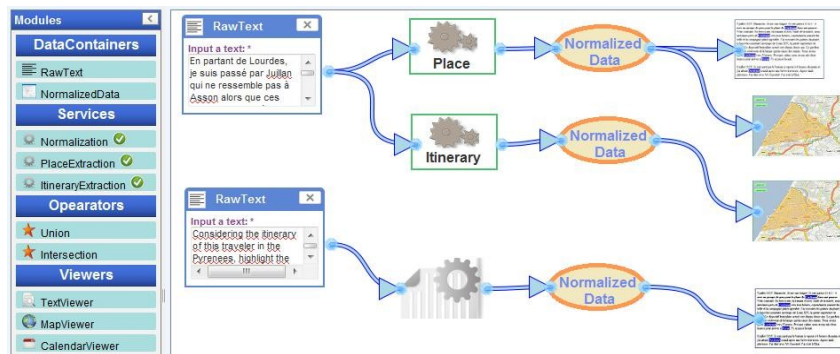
Modules

DataContainers

RawText

NormalizedData

Services

Normalization

PlaceExtraction

ItineraryExtraction

Opearators

Union

Intersection

Viewers

TextViewer

MapViewer

CalendarViewer

RawText

Input a text: *

En partant de Lourdes, je suis passé par Juillan qui ne ressemble pas à Asson alors que ces

Place

Normalized Data

Itinerary

Normalized Data

RawText

Input a text: *

Considering the itinerary of this traveler in the Pyrenees, highlight the

Normalized Data